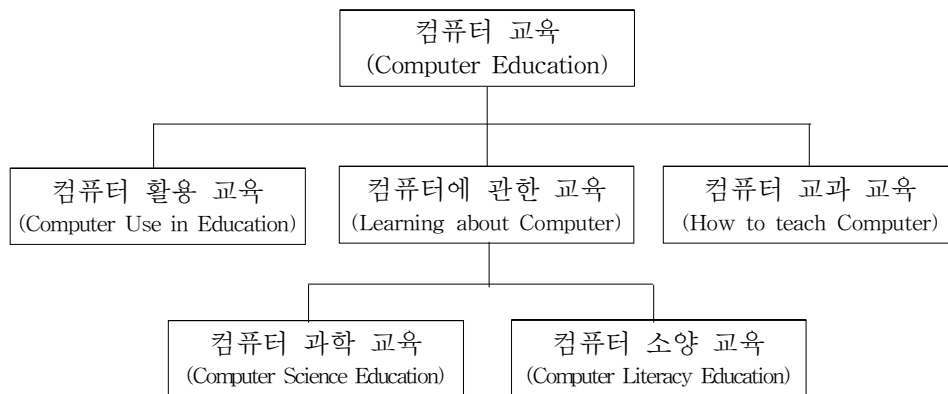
컴퓨터 교육
(Computer Education)

컴퓨터 활용 교육
(Computer Use in Education)

컴퓨터에 관한 교육
(Learning about Computer)

컴퓨터 교과 교육
(How to teach Computer)

컴퓨터 과학 교육
(Computer Science Education)

컴퓨터 소양 교육
(Computer Literacy Education)